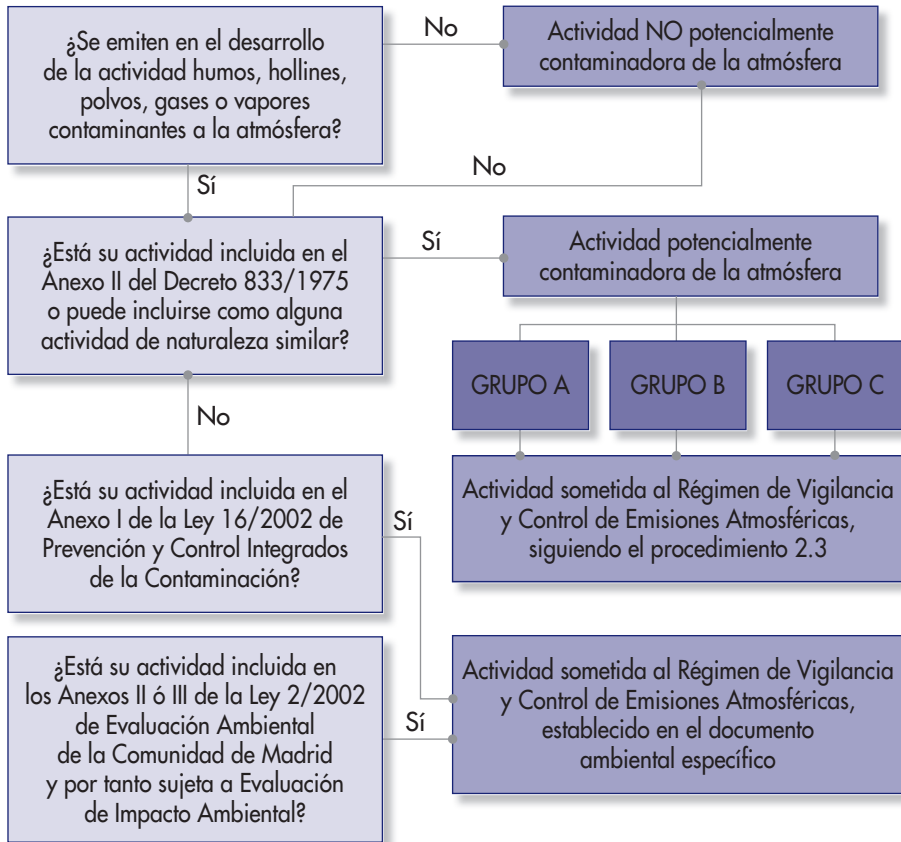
¿Se emiten en el desarrollo de la actividad humos, hollines, polvos, gases o vapores contaminantes a la atmósfera?

No

Actividad NO potencialmente contaminadora de la atmósfera

Sí

No

¿Está su actividad incluida en el Anexo II del Decreto 833/1975 o puede incluirse como alguna actividad de naturaleza similar?

Sí

Actividad potencialmente contaminadora de la atmósfera

GRUPO A

GRUPO B

GRUPO C

No

¿Está su actividad incluida en el Anexo I de la Ley 16/2002 de Prevención y Control Integrados de la Contaminación?

Sí

Actividad sometida al Régimen de Vigilancia y Control de Emisiones Atmosféricas, siguiendo el procedimiento 2.3

¿Está su actividad incluida en los Anexos II ó III de la Ley 2/2002 de Evaluación Ambiental de la Comunidad de Madrid y por tanto sujeta a Evaluación de Impacto Ambiental?

Sí

Actividad sometida al Régimen de Vigilancia y Control de Emisiones Atmosféricas, establecido en el documento ambiental específico